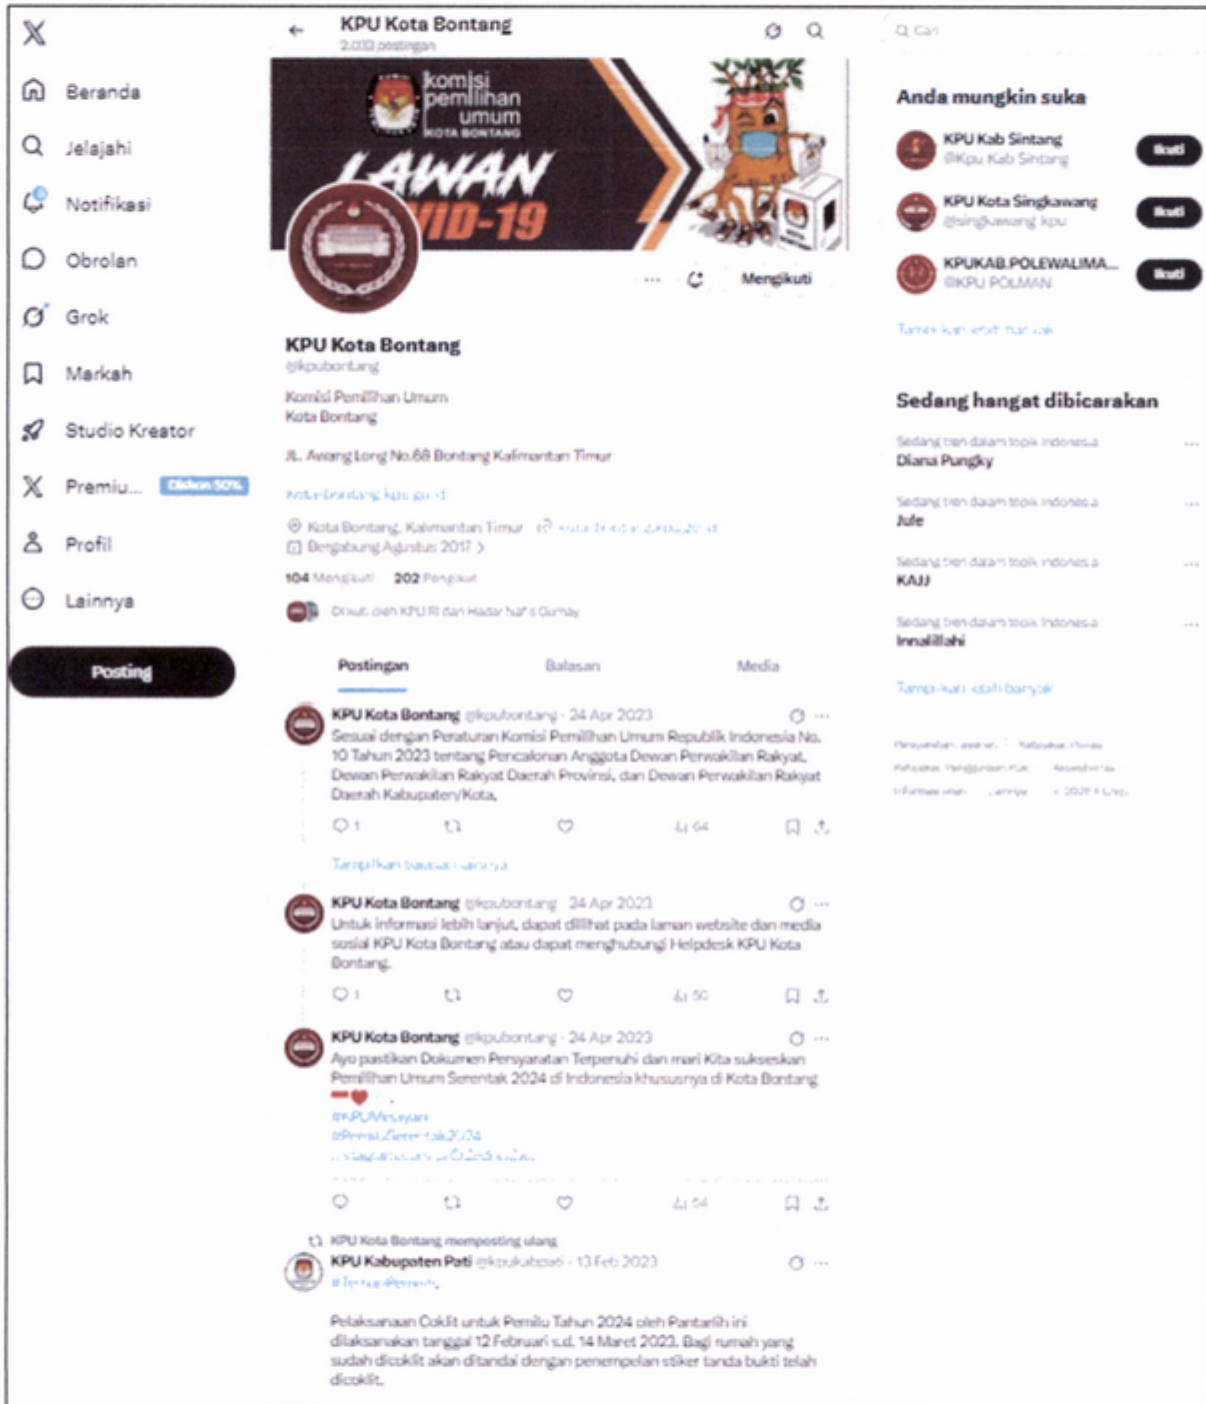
Beranda
Jelajahi
Notifikasi
Obrolan
Grok
Markah
Studio Kreator
Premiu... Diskon 50%
Profil
Lainnya
Posting

KPU Kota Bontang
2.033 postingan

komisi pemilihan umum KOTA BONTANG
LAWAN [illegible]ID-19

Mengikuti

KPU Kota Bontang
@kpubontang
Komisi Pemilihan Umum Kota Bontang

Jl. Awang Long No.68 Bontang Kalimantan Timur

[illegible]

Kota Bontang, Kalimantan Timur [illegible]
Bergabung Agustus 2017

104 Mengikuti 202 Pengikut

Diikuti oleh KPU RI dan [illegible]

Postingan Balasan Media

KPU Kota Bontang @kpubontang · 24 Apr 2023
Sesuai dengan Peraturan Komisi Pemilihan Umum Republik Indonesia No. 10 Tahun 2023 tentang Pencalonan Anggota Dewan Perwakilan Rakyat, Dewan Perwakilan Rakyat Daerah Provinsi, dan Dewan Perwakilan Rakyat Daerah Kabupaten/Kota,
1 64
Tampilkan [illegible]

KPU Kota Bontang @kpubontang · 24 Apr 2023
Untuk informasi lebih lanjut, dapat dilihat pada laman website dan media sosial KPU Kota Bontang atau dapat menghubungi Helpdesk KPU Kota Bontang.
1 50

KPU Kota Bontang @kpubontang · 24 Apr 2023
Ayo pastikan Dokumen Persyaratan Terpenuhi dan mari Kita sukseskan Pemilihan Umum Serentak 2024 di Indonesia khususnya di Kota Bontang
#KPUMelayani
#PemiluSerentak2024
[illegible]
54

KPU Kota Bontang memposting ulang
KPU Kabupaten Pati @kpukabpati · 13 Feb 2023
#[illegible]

Pelaksanaan Coklit untuk Pemilu Tahun 2024 oleh Pantarlih ini dilaksanakan tanggal 12 Februari s.d. 14 Maret 2023. Bagi rumah yang sudah dicoklit akan ditandai dengan penempelan stiker tanda bukti telah dicoklit.

Cari

Anda mungkin suka
KPU Kab Sintang @Kpu Kab Sintang Ikuti
KPU Kota Singkawang @singkawang kpu Ikuti
KPUKAB.POLEWALIMA... @KPU POLMAN Ikuti
Tampilkan lebih banyak

Sedang hangat dibicarakan
Sedang tren dalam topik Indonesia
Diana Pungky
Sedang tren dalam topik Indonesia
Jule
Sedang tren dalam topik Indonesia
KAJJ
Sedang tren dalam topik Indonesia
Innalillahi
Tampilkan lebih banyak

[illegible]